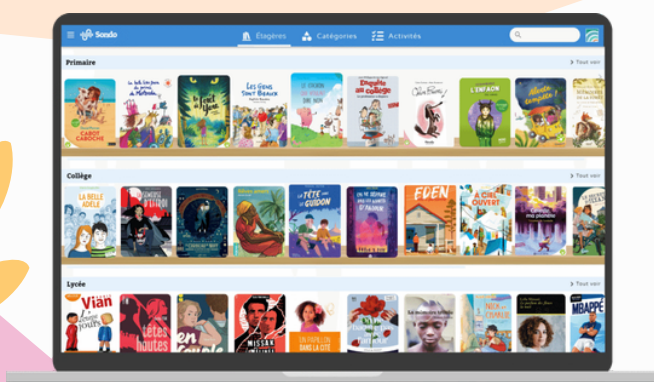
Sondo

Étagères

Catégories

Activités

Primaire

> Tout voir

CAROL CAROCHE

Le Fruit du Yéti

Les Yeux Sont Beaux

Enquête au collège

L'ENFANT

Alerte Complots!

Collège

> Tout voir

LA BELLE ADÈLE

LA TÊTE DANS LE GUIDON

EDEN

À CIEL OUVERT

Lycée

> Tout voir

Vian

Têtes hautes

MISSAK

UN PAPILLON DANS LA CITÉ

MBAPPÉ